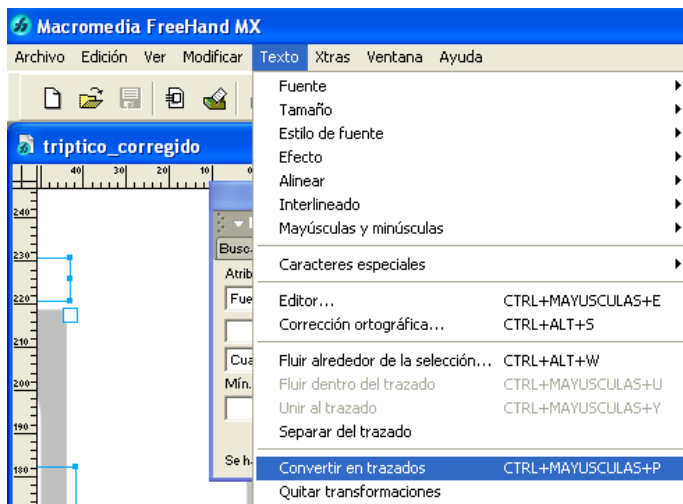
Macromedia FreeHand MX

Archivo Edición Ver Modificar Texto Xtras Ventana Ayuda

triptico_corregido

40 30 20 10

240 230 220 210 200 190 180

Busc
Atrib
Fue
Cua
Mín.
Se h

Fuente
Tamaño
Estilo de fuente
Efecto
Alinear
Interlineado
Mayúsculas y minúsculas
Caracteres especiales
Editor... CTRL+MAYUSCULAS+E
Corrección ortográfica... CTRL+ALT+S
Fluir alrededor de la selección... CTRL+ALT+W
Fluir dentro del trazado CTRL+MAYUSCULAS+U
Unir al trazado CTRL+MAYUSCULAS+Y
Separar del trazado
Convertir en trazados CTRL+MAYUSCULAS+P
Quitar transformaciones